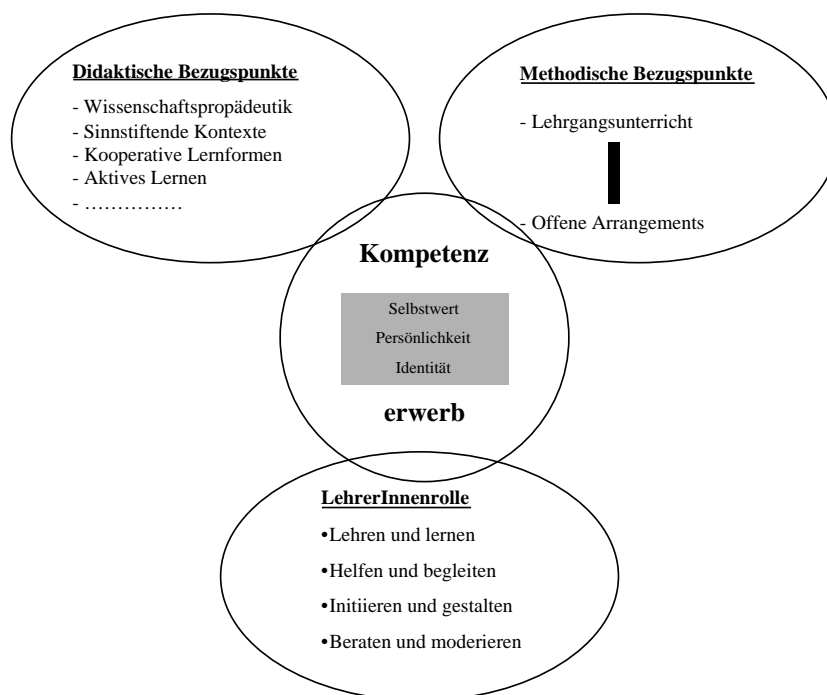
Didaktische Bezugspunkte

- Wissenschaftspropädeutik
- Sinnstiftende Kontexte
- Kooperative Lernformen
- Aktives Lernen
- ……………

Methodische Bezugspunkte

- Lehrgangsunterricht

- Offene Arrangements

Kompetenz

Selbstwert
Persönlichkeit
Identität

erwerb

LehrerInnenrolle

•Lehren und lernen
•Helfen und begleiten
•Initiieren und gestalten
•Beraten und moderieren